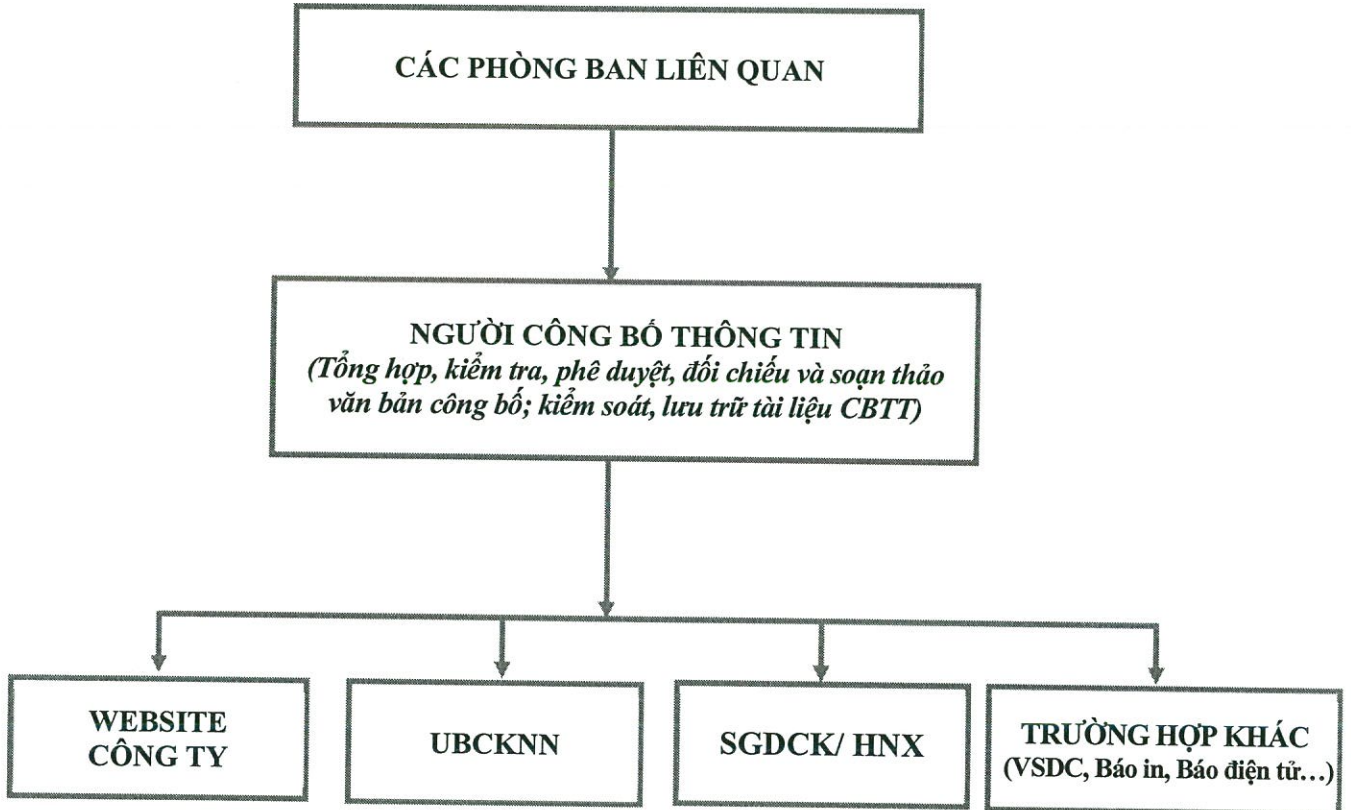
CÁC PHÒNG BAN LIÊN QUAN

NGƯỜI CÔNG BỐ THÔNG TIN
(Tổng hợp, kiểm tra, phê duyệt, đối chiếu và soạn thảo văn bản công bố; kiểm soát, lưu trữ tài liệu CBTT)

WEBSITE CÔNG TY

UBCKNN

SGDCK/ HNX

TRƯỜNG HỢP KHÁC (VSDC, Báo in, Báo điện tử…)